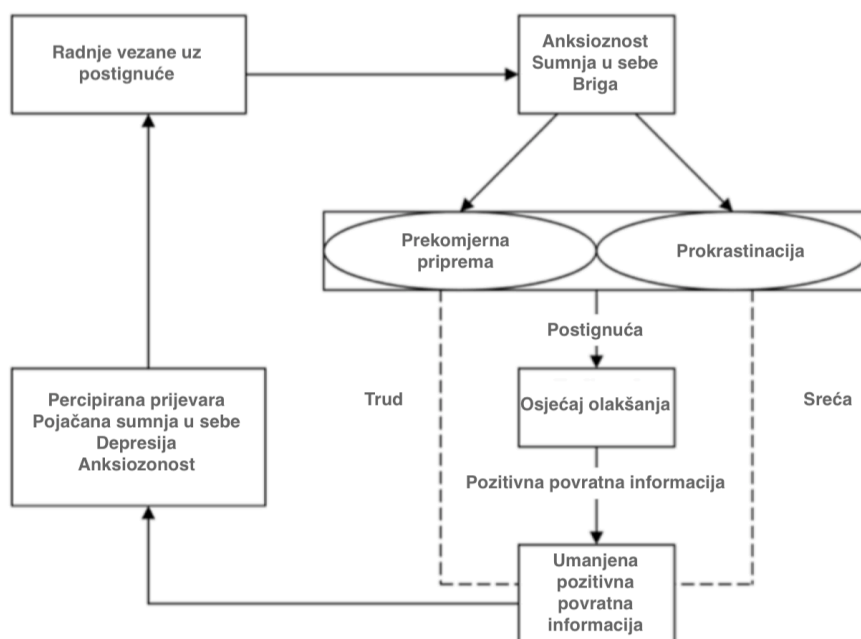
Radnje vezane uz postignuće

Anksioznost
Sumnja u sebe
Briga

Prekomjerna priprema

Prokrastinacija

Postignuća

Trud

Osjećaj olakšanja

Sreća

Pozitivna povratna informacija

Percipirana prijevara
Pojačana sumnja u sebe
Depresija
Anksiozonost

Umanjena pozitivna povratna informacija